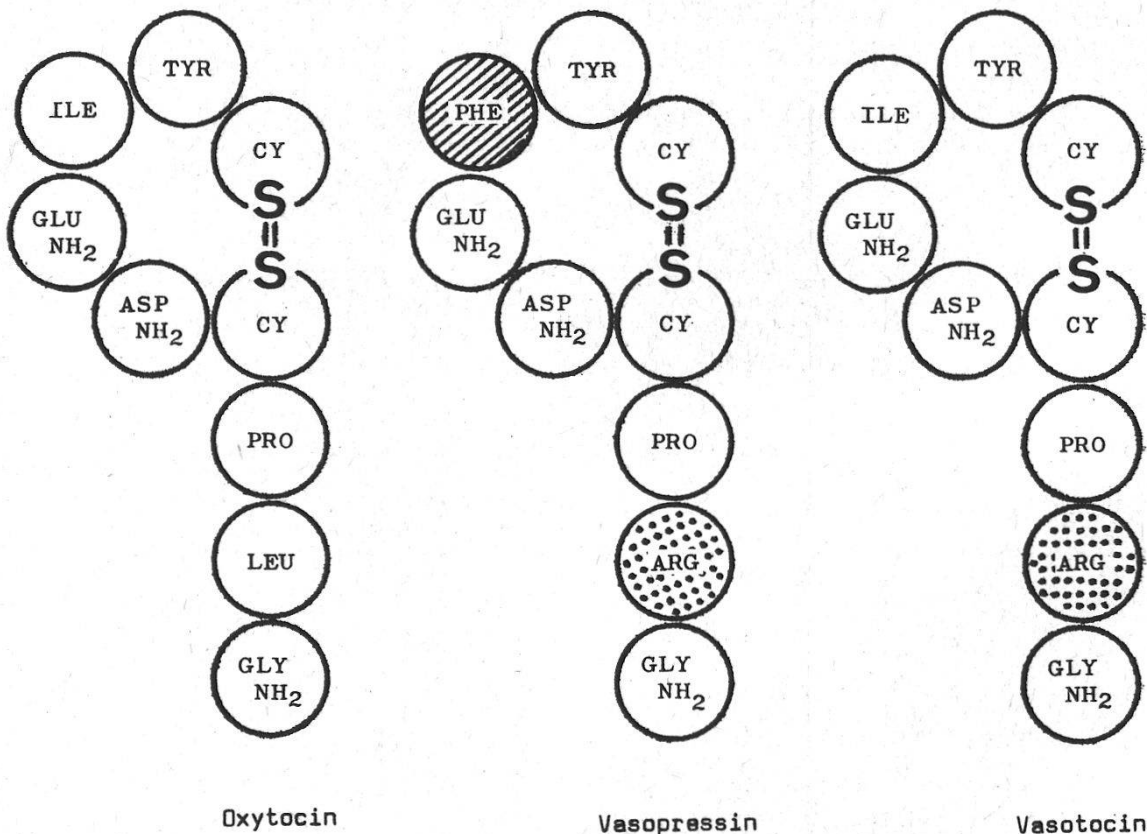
TYR
ILE
CY
S
S
GLU $NH_2$
ASP $NH_2$
CY
PRO
LEU
GLY $NH_2$

Oxytocin

TYR
PHE
CY
S
S
GLU $NH_2$
ASP $NH_2$
CY
PRO
ARG
GLY $NH_2$

Vasopressin

TYR
ILE
CY
S
S
GLU $NH_2$
ASP $NH_2$
CY
PRO
ARG
GLY $NH_2$

Vasotocin